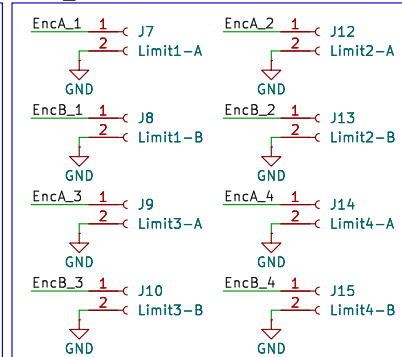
EncA_1
1
2
J7
Limit1-A
GND

EncB_1
1
2
J8
Limit1-B
GND

EncA_3
1
2
J9
Limit3-A
GND

EncB_3
1
2
J10
Limit3-B
GND

EncA_2
1
2
J12
Limit2-A
GND

EncB_2
1
2
J13
Limit2-B
GND

EncA_4
1
2
J14
Limit4-A
GND

EncB_4
1
2
J15
Limit4-B
GND